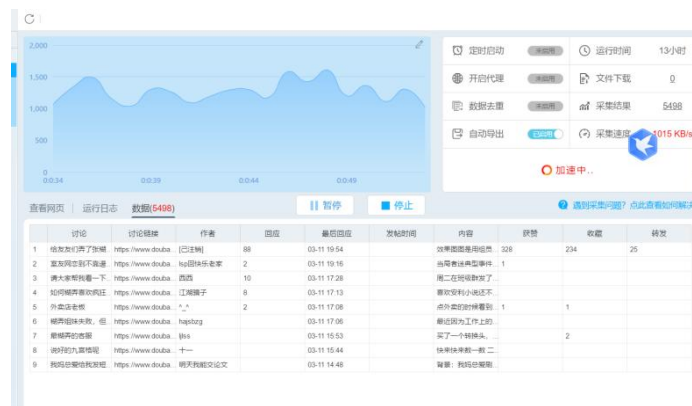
C

2,000
1,500
1,000
500
0
0:00:34 00:39 00:44 00:49

定时启动 未启用
运行时间 13小时
开启代理 未启用
文件下载 0
数据去重 未启用
采集结果 5498
自动导出 已启用
采集速度 1015 KB/s

加速中..

查看网页 运行日志 数据(5498)
暂停 停止
遇到采集问题? 点此查看如何解决

| | 讨论 | 讨论链接 | 作者 | 回应 | 最后回应 | 发帖时间 | 内容 | 获赞 | 收藏 | 转发 |
|---|---|---|---|---|---|---|---|---|---|---|
| 1 | 给友友们弄了张蝴... | https://www.douba... | [已注销] | 88 | 03-11 19:54 | | 效果图是电是组员... | 328 | 234 | 25 |
| 2 | 室友网恋到不靠谱... | https://www.douba... | Isa跟快乐老家 | 2 | 03-11 19:16 | | 当局者迷典型事件... | 1 | | |
| 3 | 请大家帮我看一下... | https://www.douba... | 西西 | 10 | 03-11 17:28 | | 周二在预现取发了... | | | |
| 4 | 如何被弄喜欢疯狂... | https://www.douba... | 江湖骗子 | 8 | 03-11 17:13 | | 喜欢安利小说还不... | | | |
| 5 | 外卖店老板 | https://www.douba... | ^_^ | 2 | 03-11 17:08 | | 点外卖的时候看到... | 1 | 1 | |
| 6 | 睡弄组咪夫败, 但... | https://www.douba... | hajsbzg | | 03-11 17:06 | | 最近因为工作上的... | | | |
| 7 | 敷模两的表图 | https://www.douba... | ljkss | | 03-11 15:53 | | 买了一个转换头... | | 2 | |
| 8 | 说好的九宫格呢 | https://www.douba... | 十一 | | 03-11 15:44 | | 快来快来数一数二... | | | |
| 9 | 我吗总要给我发短... | https://www.douba... | 明天我能交论文 | | 03-11 14:48 | | 背景: 我吗总要刷... | | | |